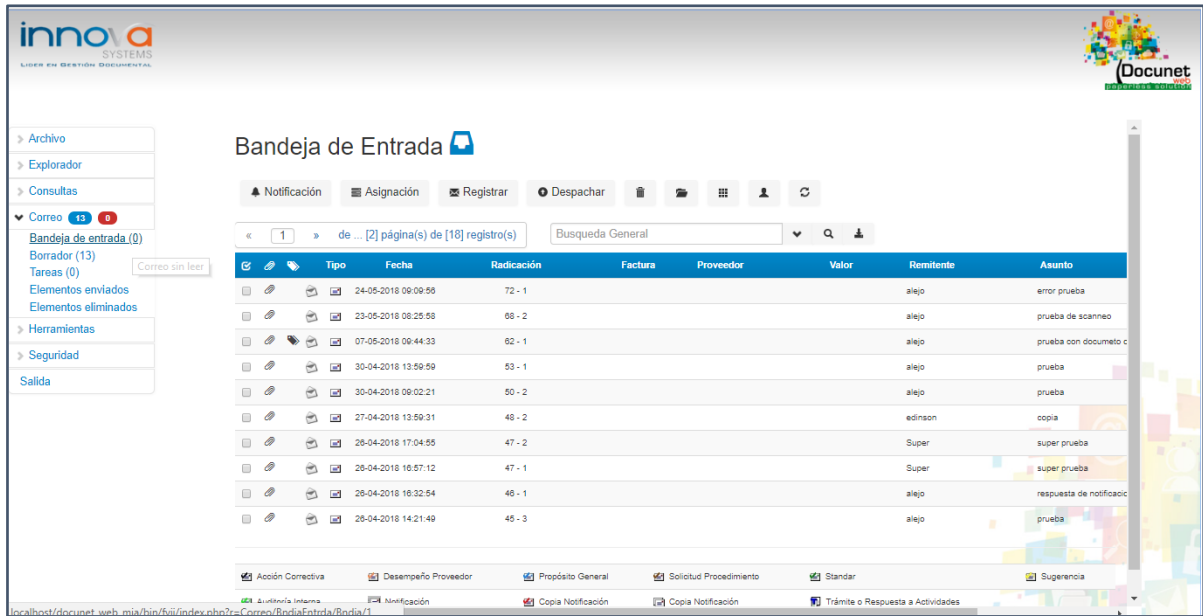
innova SYSTEMS
LIDER EN GESTIÓN DOCUMENTAL

Docunet web
paperless solution

Archivo
Explorador
Consultas
Correo 13 0
Bandeja de entrada (0)
Borrador (13)
Tareas (0)
Elementos enviados
Elementos eliminados
Herramientas
Seguridad
Salida

Correo sin leer

Bandeja de Entrada

Notificación
Asignación
Registrar
Despachar

« 1 » de ... [2] página(s) de [18] registro(s)

Busqueda General

| | | | Tipo | Fecha | Radicación | Factura | Proveedor | Valor | Remitente | Asunto |
|---|---|---|---|---|---|---|---|---|---|---|
| | | | | 24-05-2018 09:09:56 | 72 - 1 | | | | alejo | error prueba |
| | | | | 23-05-2018 08:25:58 | 68 - 2 | | | | alejo | prueba de scanneo |
| | | | | 07-05-2018 09:44:33 | 62 - 1 | | | | alejo | prueba con documeto c |
| | | | | 30-04-2018 13:59:59 | 53 - 1 | | | | alejo | prueba |
| | | | | 30-04-2018 09:02:21 | 50 - 2 | | | | alejo | prueba |
| | | | | 27-04-2018 13:59:31 | 48 - 2 | | | | edinson | copia |
| | | | | 26-04-2018 17:04:55 | 47 - 2 | | | | Super | super prueba |
| | | | | 26-04-2018 16:57:12 | 47 - 1 | | | | Super | super prueba |
| | | | | 26-04-2018 16:32:54 | 46 - 1 | | | | alejo | respuesta de notificacio |
| | | | | 26-04-2018 14:21:49 | 45 - 3 | | | | alejo | prueba |

Acción Correctiva
Desempeño Proveedor
Propósito General
Solicitud Procedimiento
Standar
Sugerencia
Auditoría Interna
Notificación
Copia Notificación
Copia Notificación
Trámite o Respuesta a Actividades

localhost/docunet_web_mia/bin/fyii/index.php?r=Correo/BndjaEntrda/Bndja/1